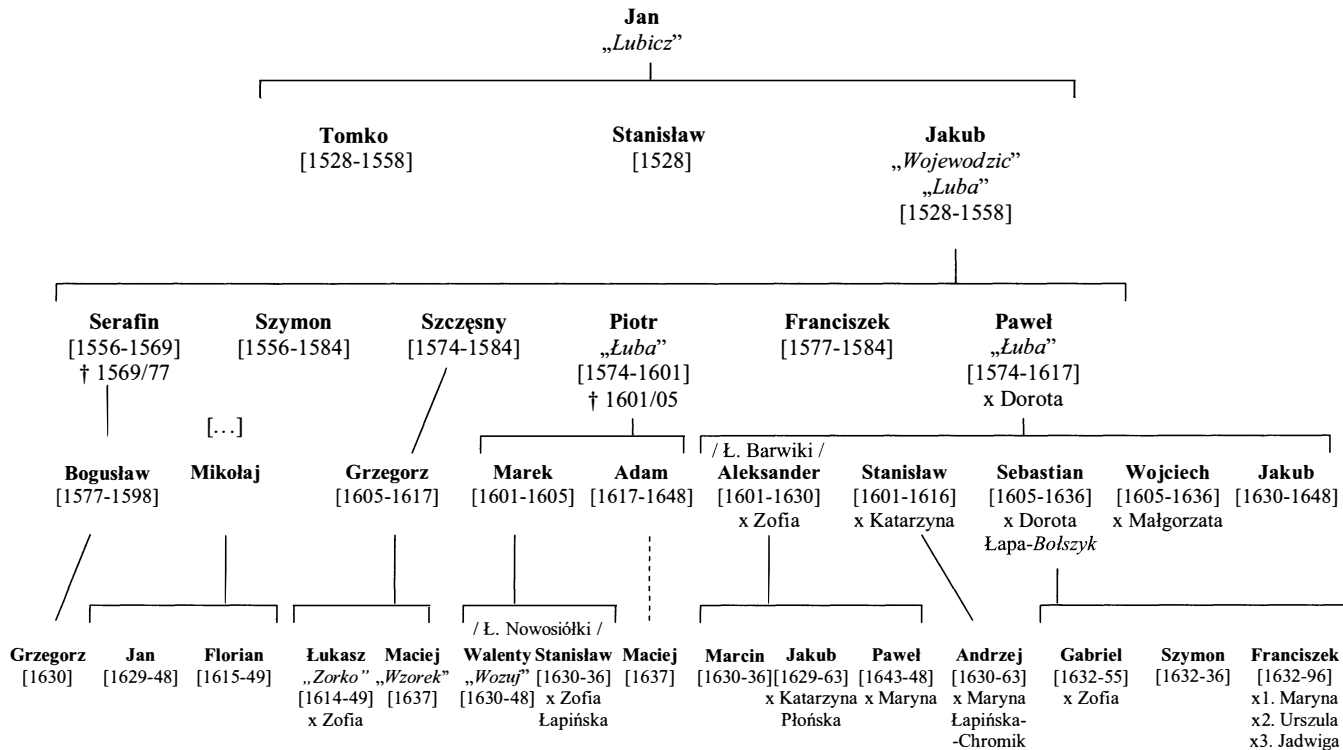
Jan
„*Lubicz*"

Tomko
[1528-1558]

Stanisław
[1528]

Jakub
„*Wojewodzic*"
„*Luba*"
[1528-1558]

Serafin
[1556-1569]
† 1569/77

Szymon
[1556-1584]

Szczęsny
[1574-1584]

Piotr
„*Łuba*"
[1574-1601]
† 1601/05

Franciszek
[1577-1584]

Paweł
„*Łuba*"
[1574-1617]
x Dorota

[...]

Bogusław
[1577-1598]

Mikołaj

Grzegorz
[1605-1617]

Marek
[1601-1605]

Adam
[1617-1648]

/ Ł. Barwiki /
Aleksander
[1601-1630]
x Zofia

Stanisław
[1601-1616]
x Katarzyna

Sebastian
[1605-1636]
x Dorota
Łapa-*Bołszyk*

Wojciech
[1605-1636]
x Małgorzata

Jakub
[1630-1648]

Grzegorz
[1630]

Jan
[1629-48]

Florian
[1615-49]

Łukasz
„*Zorko*"
[1614-49]
x Zofia

Maciej
„*Wzorek*"
[1637]

/ Ł. Nowosiółki /
Walenty
„*Wozuj*"
[1630-48]

Stanisław
[1630-36]
x Zofia
Łapińska

Maciej
[1637]

Marcin
[1630-36]

Jakub
[1629-63]
x Katarzyna
Płońska

Paweł
[1643-48]
x Maryna

Andrzej
[1630-63]
x Maryna
Łapińska-
-Chromik

Gabriel
[1632-55]
x Zofia

Szymon
[1632-36]

Franciszek
[1632-96]
x1. Maryna
x2. Urszula
x3. Jadwiga